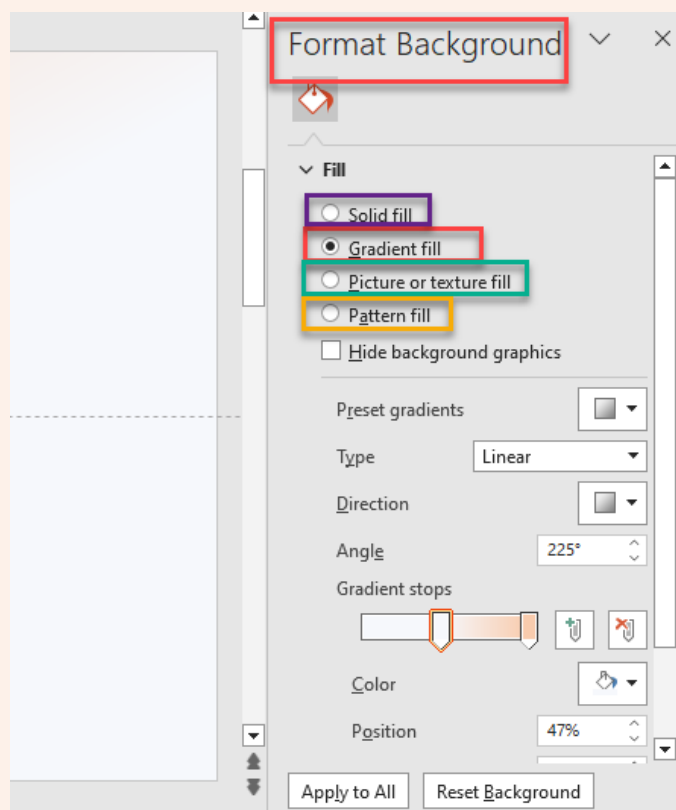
Format Background

Fill

Solid fill

Gradient fill

Picture or texture fill

Pattern fill

Hide background graphics

Preset gradients

Type Linear

Direction

Angle 225°

Gradient stops

Color

Position 47%

Apply to All

Reset Background